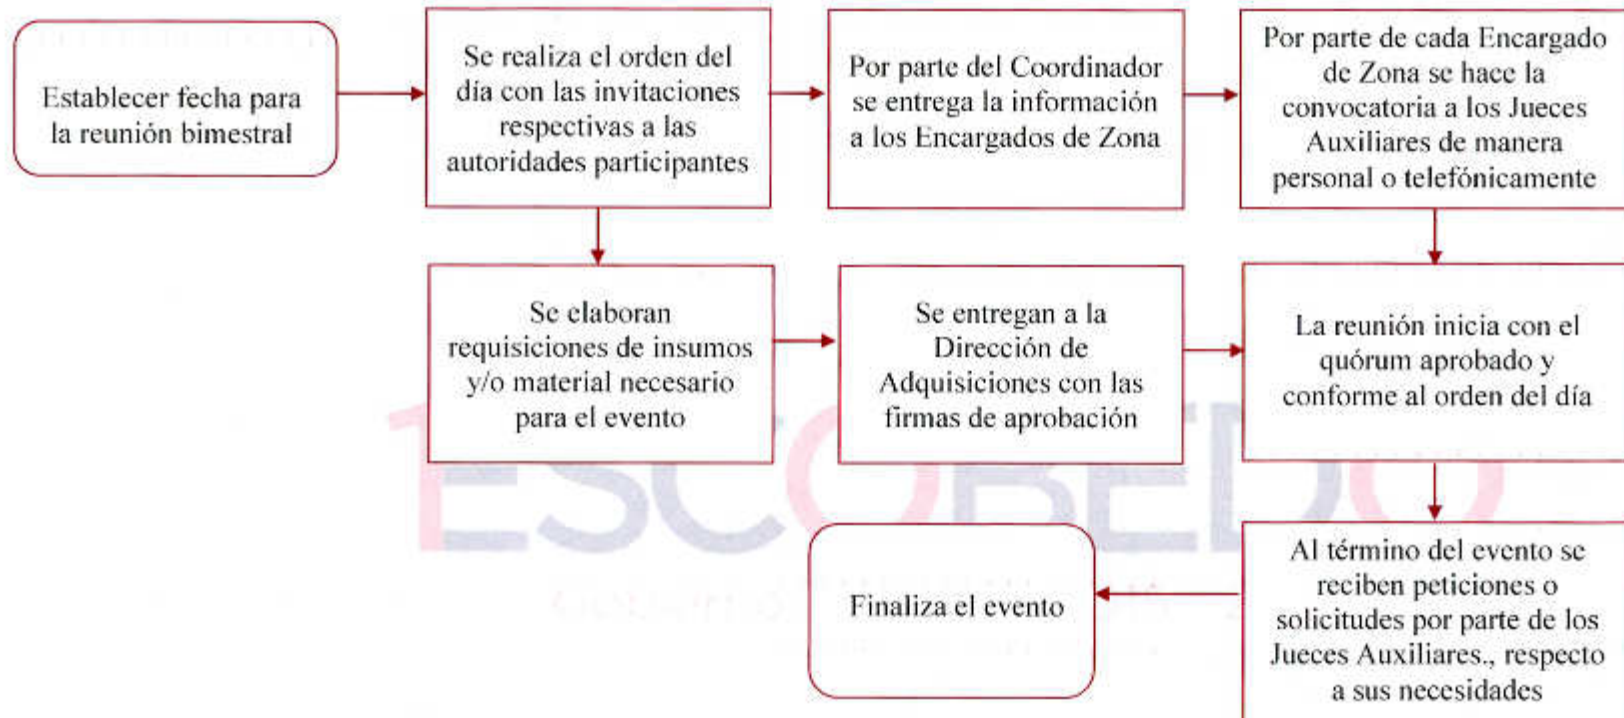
Establecer fecha para la reunión bimestral

Se realiza el orden del día con las invitaciones respectivas a las autoridades participantes

Por parte del Coordinador se entrega la información a los Encargados de Zona

Por parte de cada Encargado de Zona se hace la convocatoria a los Jueces Auxiliares de manera personal o telefónicamente

Se elaboran requisiciones de insumos y/o material necesario para el evento

Se entregan a la Dirección de Adquisiciones con las firmas de aprobación

La reunión inicia con el quórum aprobado y conforme al orden del día

Al término del evento se reciben peticiones o solicitudes por parte de los Jueces Auxiliares., respecto a sus necesidades

Finaliza el evento

ESCOBEDO